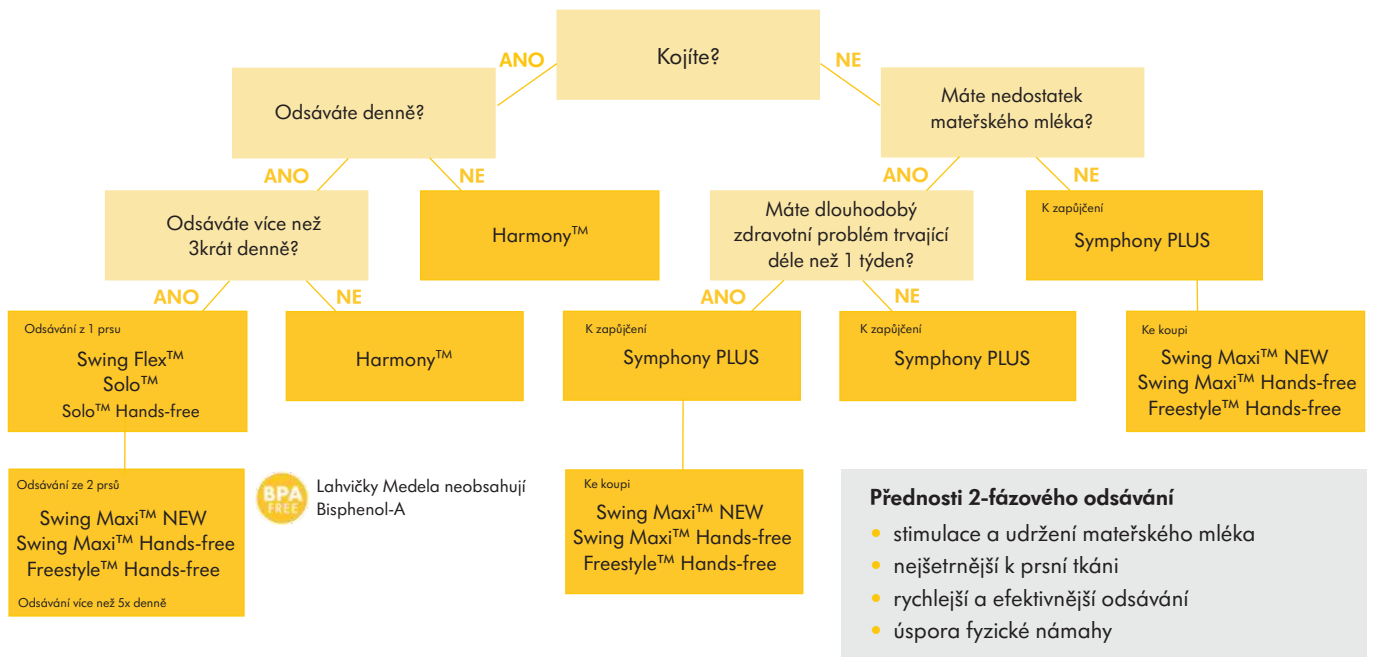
Kojíte?

ANO

NE

Odsáváte denně?

Máte nedostatek mateřského mléka?

ANO

NE

ANO

NE

Odsáváte více než 3krát denně?

Harmony™

Máte dlouhodobý zdravotní problém trvající déle než 1 týden?

K zapůjčení

Symphony PLUS

ANO

NE

ANO

NE

Odsávání z 1 prsu

Swing Flex™
Solo™
Solo™ Hands-free

Harmony™

K zapůjčení

Symphony PLUS

K zapůjčení

Symphony PLUS

Ke koupi

Swing Maxi™ NEW
Swing Maxi™ Hands-free
Freestyle™ Hands-free

Odsávání ze 2 prsů

Swing Maxi™ NEW
Swing Maxi™ Hands-free
Freestyle™ Hands-free

Odsávání více než 5x denně

BPA FREE

Lahvičky Medela neobsahují Bisphenol-A

Ke koupi

Swing Maxi™ NEW
Swing Maxi™ Hands-free
Freestyle™ Hands-free

Přednosti 2-fázového odsávání

• stimulace a udržení mateřského mléka
• nejšetrnější k prsní tkáni
• rychlejší a efektivnější odsávání
• úspora fyzické námahy